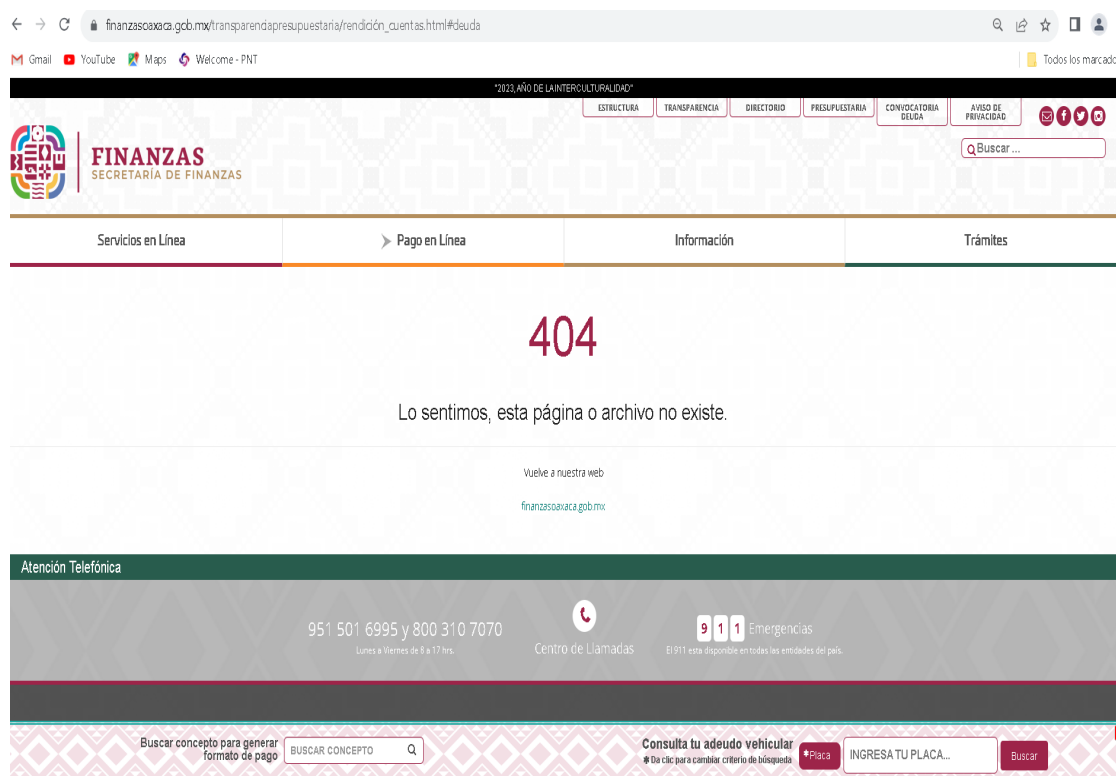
finanzasoaxaca.gob.mx/transparenciapresupuestaria/rendición_cuentas.html#deuda

Gmail YouTube Maps Welcome - PNT

Todos los marcado

"2023, AÑO DE LA INTERCULTURALIDAD"

ESTRUCTURA TRANSPARENCIA DIRECTORIO PRESUPUESTARIA CONVOCATORIA DEUDA AVISO DE PRIVACIDAD

FINANZAS
SECRETARÍA DE FINANZAS

Buscar ...

Servicios en Línea | Pago en Línea | Información | Trámites

404

Lo sentimos, esta página o archivo no existe.

Vuelve a nuestra web

finanzasoaxaca.gob.mx

Atención Telefónica

951 501 6995 y 800 310 7070
Lunes a Viernes de 9 a 17 hrs.

Centro de Llamadas

9 1 1 Emergencias
El 911 esta disponible en todas las entidades del país.

Buscar concepto para generar formato de pago BUSCAR CONCEPTO

Consulta tu adeudo vehicular
Da clic para cambiar criterio de búsqueda
Placa INGRESA TU PLACA... Buscar